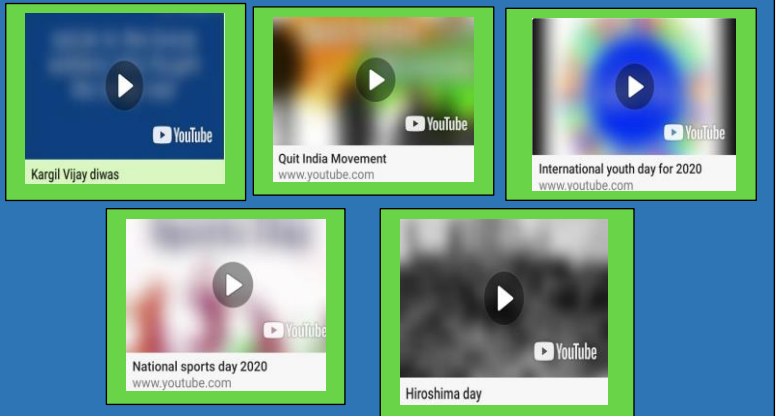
YouTube
Kargil Vijay diwas

YouTube
Quit India Movement
www.youtube.com

YouTube
International youth day for 2020
www.youtube.com

YouTube
National sports day 2020
www.youtube.com

YouTube
Hiroshima day